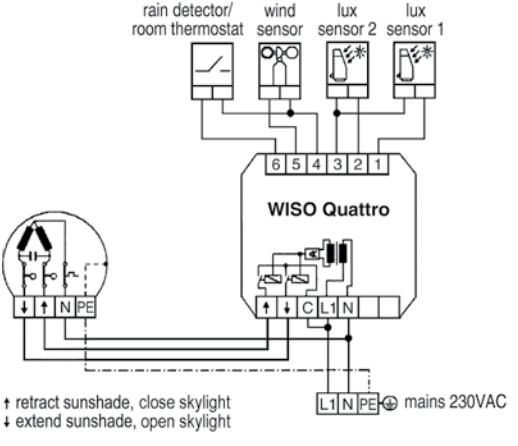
rain detector/ room thermostat
wind sensor
lux sensor 2
lux sensor 1

6 5 4 3 2 1

WISO Quattro

↓ ↑ N PE

↑ ↓ C L1 N

L1 N PE ⏚ mains 230VAC

↑ retract sunshade, close skylight
↓ extend sunshade, open skylight